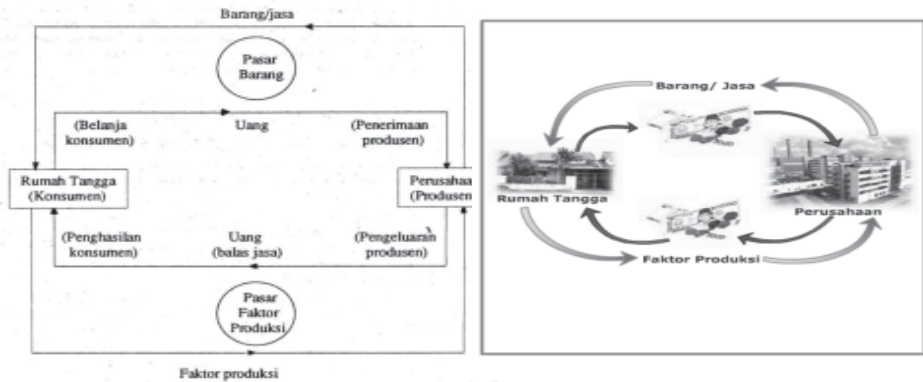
Barang/jasa

Pasar Barang

(Belanja konsumen)

Uang

(Penerimaan produsen)

Rumah Tangga (Konsumen)

Perusahaa (Produsen

(Penghasilan konsumen)

Uang (balas jasa)

(Pengeluaran produsen)

Pasar Faktor Produksi

Faktor produksi

Barang/ Jasa

Rumah Tangga

Perusahaan

Faktor Produksi